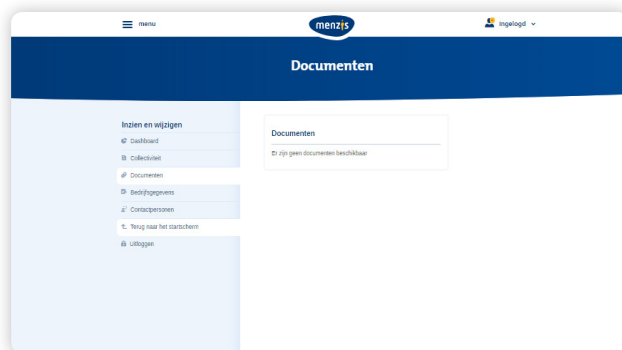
menu

menzis

ingelogd

Documenten

Inzien en wijzigen

Dashboard

Collectiviteit

Documenten

Bedrijfsgegevens

Contactpersonen

Terug naar het startscherm

Uitloggen

Documenten

Er zijn geen documenten beschikbaar